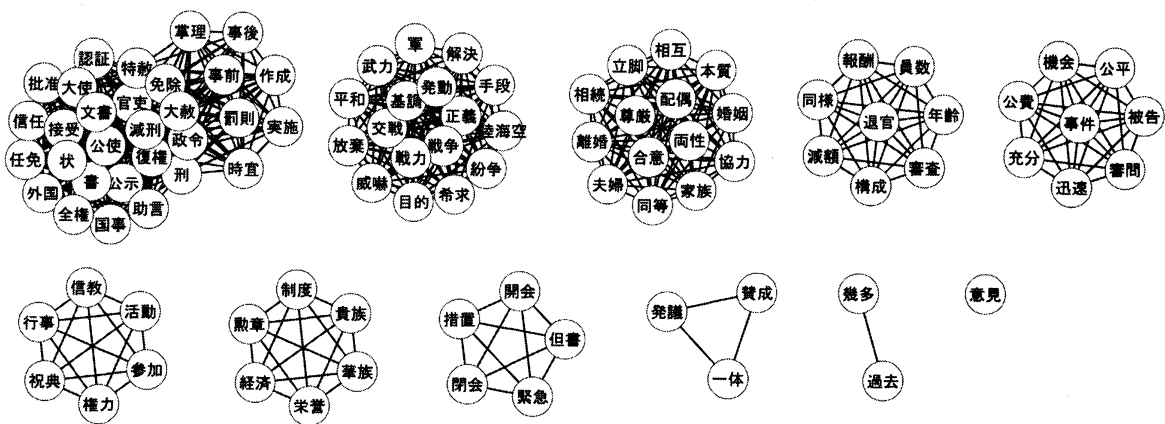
掌理 事後 認証 特赦 免除 事前 作成 批准 大使 官吏 大赦 文書 罰則 実施 信任 接受 減刑 政令 公使 任免 状 復権 時宜 刑 外国 書 公示 全権 助言 国事

軍 武力 解決 発動 手段 平和 基調 正義 交戦 陸海空 放棄 戦力 戦争 紛争 威嚇 希求 目的

相互 立脚 本質 相続 配偶 尊厳 婚姻 離婚 両性 合意 協力 夫婦 家族 同等

報酬 員数 同様 退官 年齢 減額 審査 構成

機会 公平 公費 事件 被告 充分 審問 迅速

信教 行事 活動 祝典 参加 権力

制度 勲章 貴族 華族 経済 栄誉

開会 措置 但書 閉会 緊急

発議 賛成 一体

幾多 過去

意見